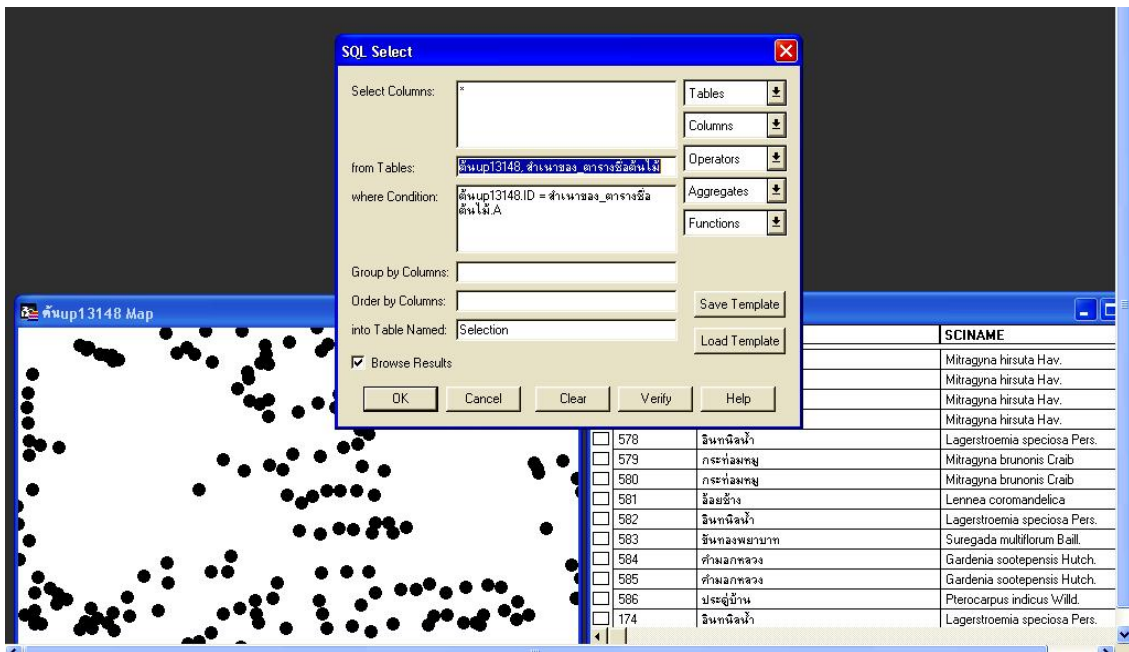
SQL Select

Select Columns: *

from Tables: ต้นup13148, สำเนาของ_ตารางชื่อต้นไม้

where Condition: ต้นup13148.ID = สำเนาของ_ตารางชื่อต้นไม้.A

Group by Columns:

Order by Columns:

into Table Named: Selection

Browse Results

Tables
Columns
Operators
Aggregates
Functions

Save Template
Load Template

OK
Cancel
Clear
Verify
Help

ต้นup13148 Map

| | | SCINAME |
|---|---|---|
| | | Mitragyna hirsuta Hav. |
| | | Mitragyna hirsuta Hav. |
| | | Mitragyna hirsuta Hav. |
| | | Mitragyna hirsuta Hav. |
| 578 | อินทนิลน้ำ | Lagerstroemia speciosa Pers. |
| 579 | กระท่อมหมู | Mitragyna brunonis Craib |
| 580 | กระท่อมหมู | Mitragyna brunonis Craib |
| 581 | ช้องช้าง | Lennea coromandelica |
| 582 | อินทนิลน้ำ | Lagerstroemia speciosa Pers. |
| 583 | ขันทองพยาบาท | Suregada multiflorum Baill. |
| 584 | คำมอกหลวง | Gardenia sootepensis Hutch. |
| 585 | คำมอกหลวง | Gardenia sootepensis Hutch. |
| 586 | ประดู่บ้าน | Pterocarpus indicus Willd. |
| 174 | อินทนิลน้ำ | Lagerstroemia speciosa Pers. |